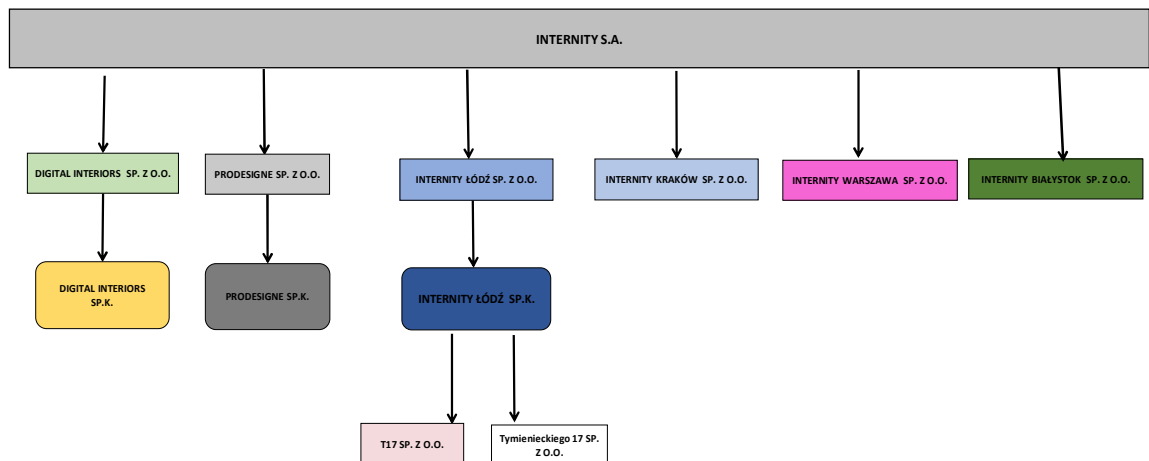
INTERNITY S.A.

DIGITAL INTERIORS SP. Z O.O.

PRODESIGNE SP. Z O.O.

INTERNITY ŁÓDŹ SP. Z O.O.

INTERNITY KRAKÓW SP. Z O.O.

INTERNITY WARSZAWA SP. Z O.O.

INTERNITY BIAŁYSTOK SP. Z O.O.

DIGITAL INTERIORS SP.K.

PRODESIGNE SP.K.

INTERNITY ŁÓDŹ SP.K.

T17 SP. Z O.O.

Tymienieckiego 17 SP. Z O.O.